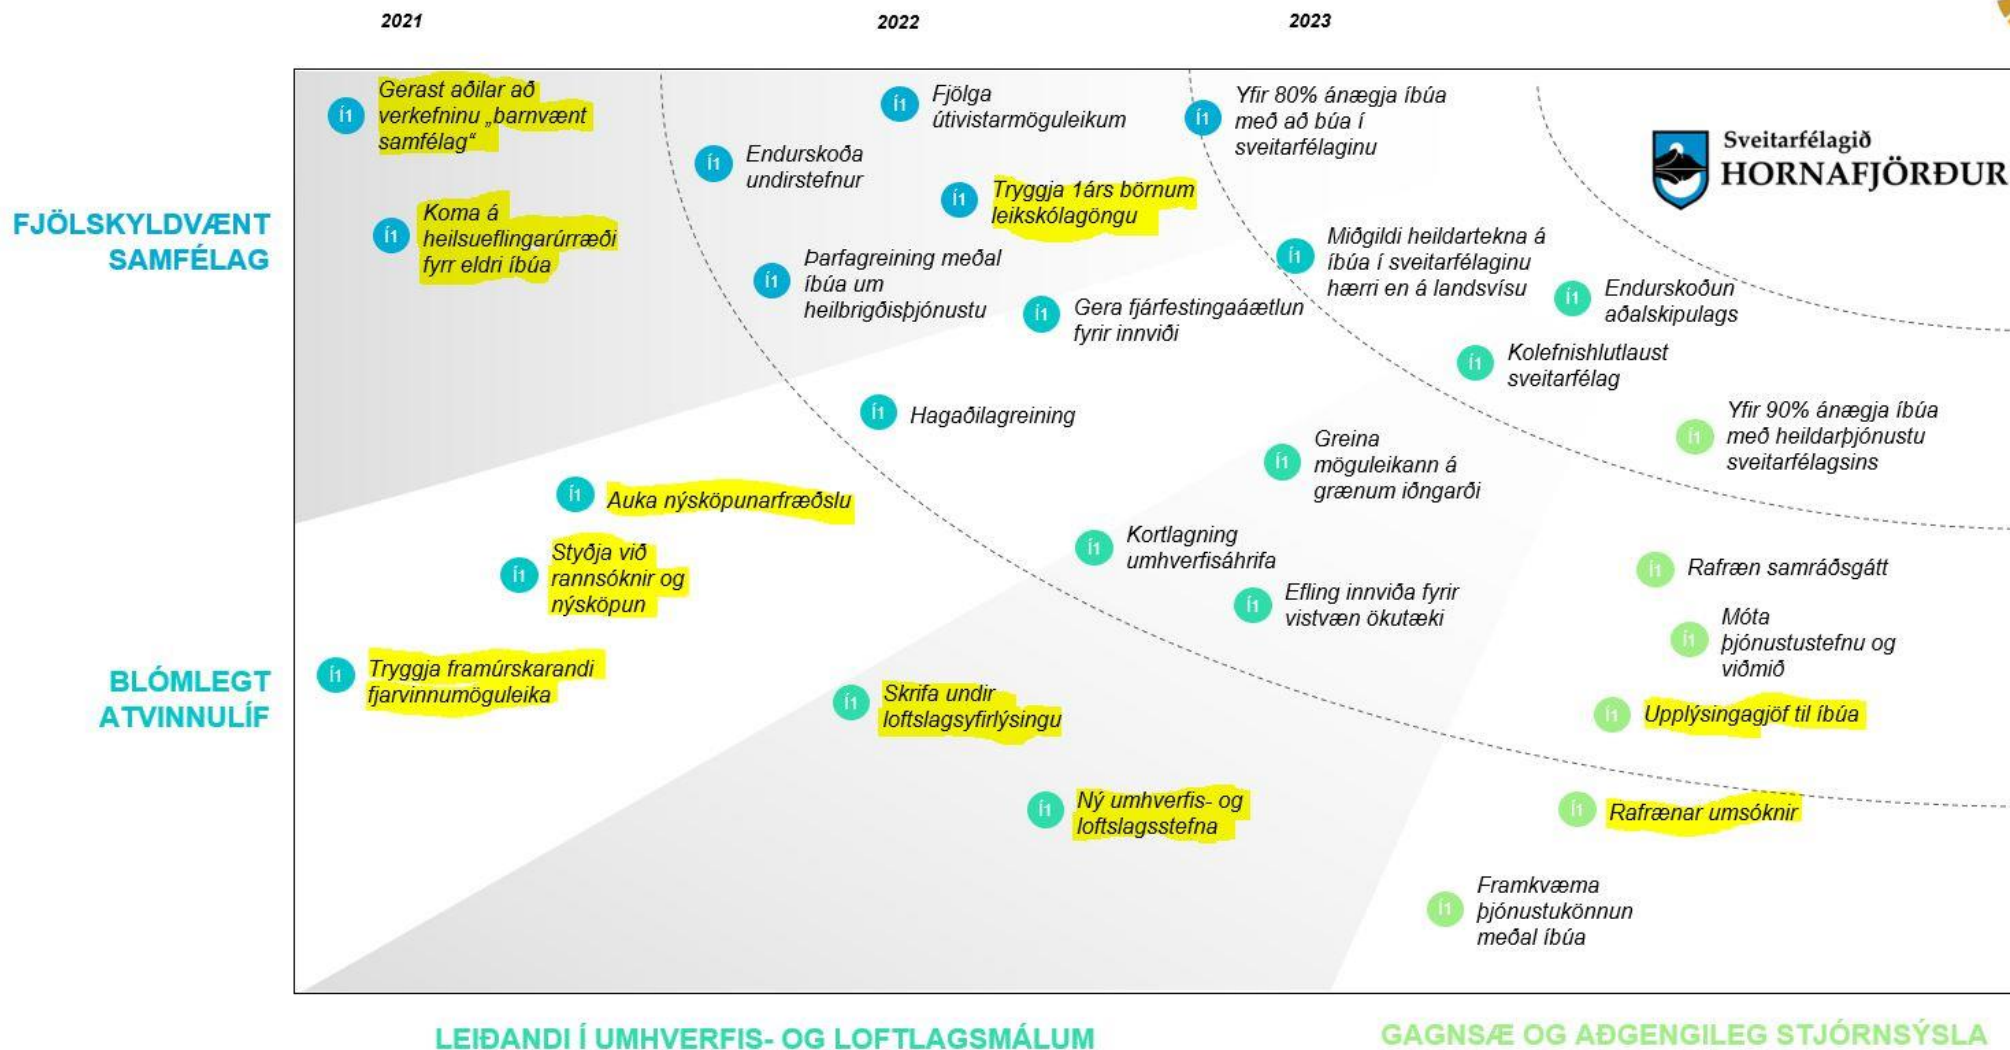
2021
2022
2023

FJÖLSKYLDVÆNT SAMFÉLAG

BLÓMLEGT ATVINNULÍF

Sveitarfélagið HORNAFJÖRÐUR

Gerast aðilar að verkefninu „barnvænt samfélag"

Koma á heilsueflingarúrræði fyrr eldri íbúa

Endurskoða undirstefnur

Fjölga útivistarmöguleikum

Tryggja 1árs börnum leikskólagöngu

Þarfagreining meðal íbúa um heilbrigðisþjónustu

Gera fjárfestingaáætlun fyrir innviði

Hagaðilagreining

Yfir 80% ánægja íbúa með að búa í sveitarfélaginu

Miðgildi heildartekna á íbúa í sveitarfélaginu hærri en á landsvísu

Endurskoðun aðalskipulags

Kolefnishlutlaust sveitarfélag

Yfir 90% ánægja íbúa með heildarþjónustu sveitarfélagsins

Auka nýsköpunarfræðslu

Styðja við rannsóknir og nýsköpun

Tryggja framúrskarandi fjarvinnumöguleika

Greina möguleikann á grænum iðngarði

Kortlagning umhverfisáhrifa

Efling innviða fyrir vistvæn ökutæki

Rafræn samráðsgátt

Móta þjónustustefnu og viðmið

Upplýsingagjöf til íbúa

Skrifa undir loftslagsyfirlýsingu

Ný umhverfis- og loftslagsstefna

Rafrænar umsóknir

Framkvæma þjónustukönnun meðal íbúa

LEIÐANDI Í UMHVERFIS- OG LOFTLAGSMÁLUM

GAGNSÆ OG AÐGENGILEG STJÓRNSÝSLA